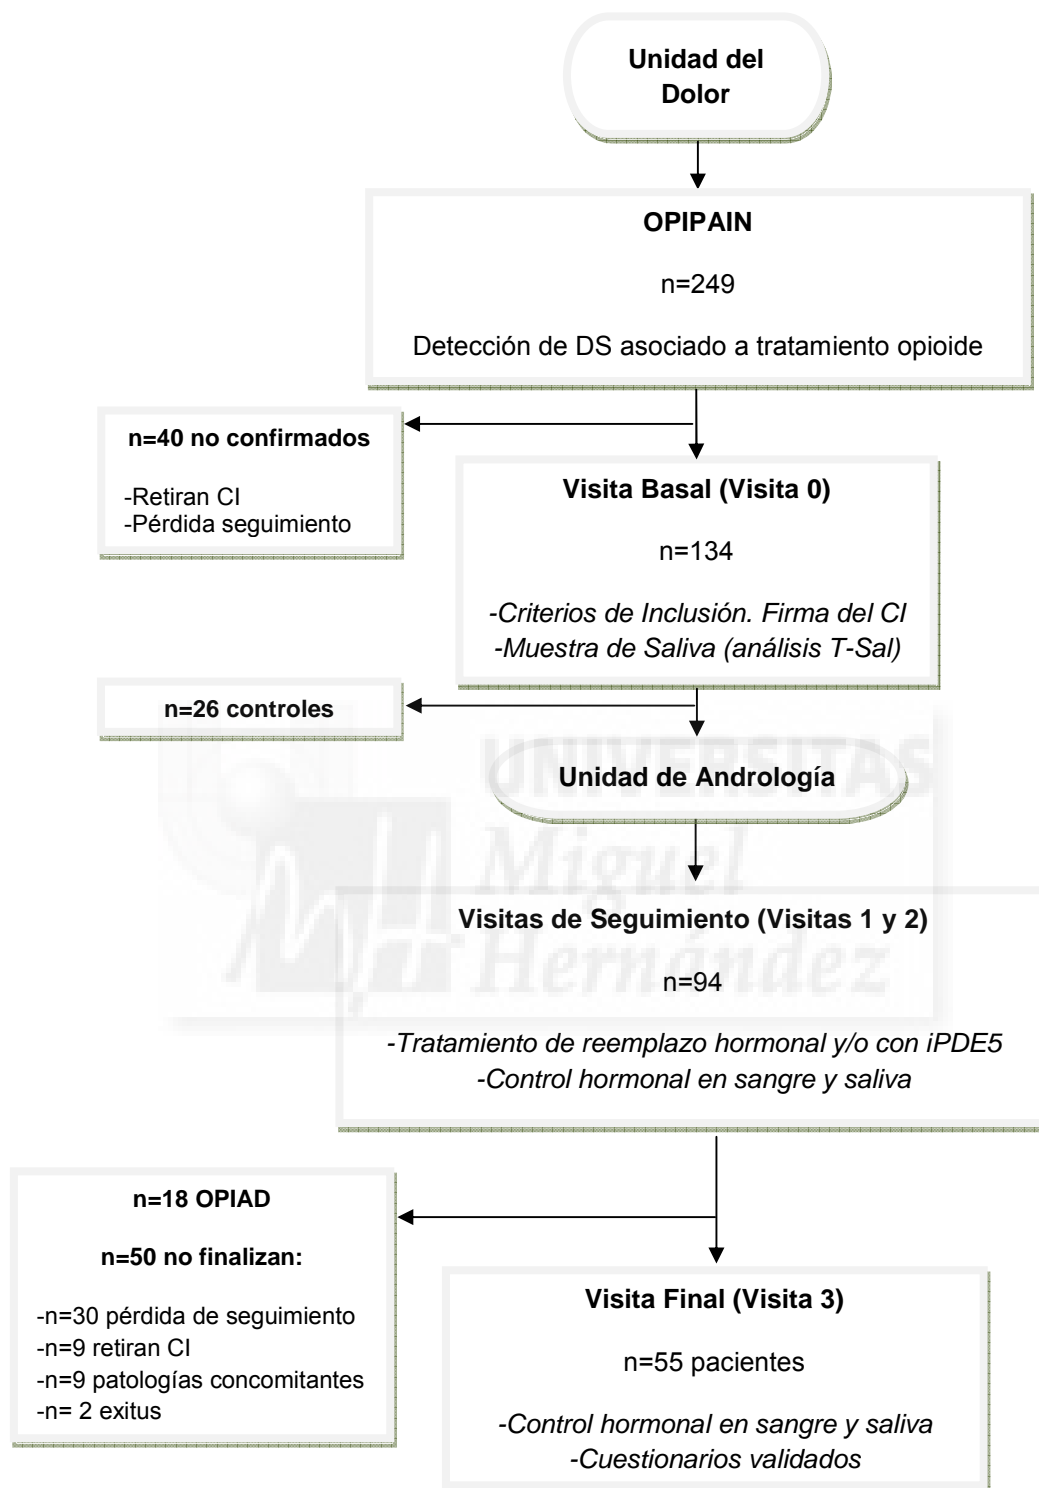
Unidad del Dolor

OPIPAIN

n=249

Detección de DS asociado a tratamiento opioide

n=40 no confirmados

-Retiran CI
-Pérdida seguimiento

Visita Basal (Visita 0)

n=134

-Criterios de Inclusión. Firma del CI
-Muestra de Saliva (análisis T-Sal)

n=26 controles

Unidad de Andrología

UNIVERSITAS Miguel Hernández

Visitas de Seguimiento (Visitas 1 y 2)

n=94

-Tratamiento de reemplazo hormonal y/o con iPDE5
-Control hormonal en sangre y saliva

n=18 OPIAD

n=50 no finalizan:

-n=30 pérdida de seguimiento
-n=9 retiran CI
-n=9 patologías concomitantes
-n= 2 exitus

Visita Final (Visita 3)

n=55 pacientes

-Control hormonal en sangre y saliva
-Cuestionarios validados